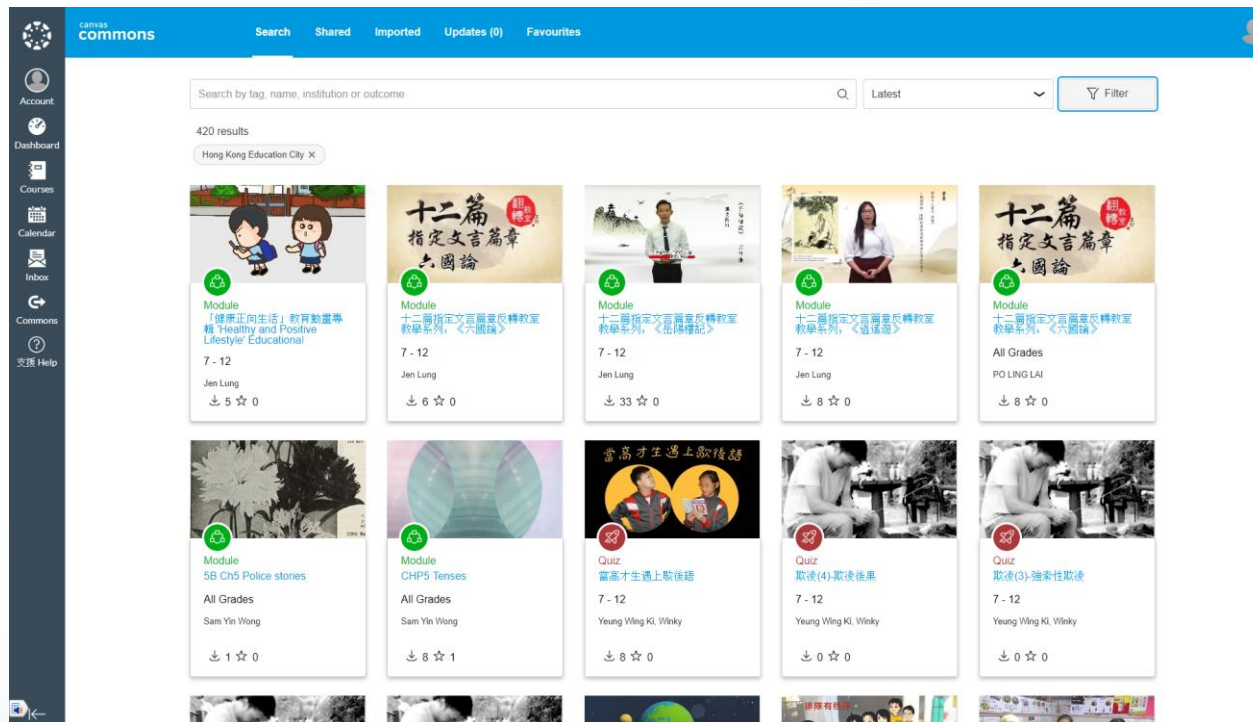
canvas commons

Search Shared Imported Updates (0) Favourites

Account
Dashboard
Courses
Calendar
Inbox
Commons
支援 Help

Search by tag, name, institution or outcome

Latest

Filter

420 results

Hong Kong Education City ×

十二篇 指定文言篇章 六國論 翻轉教室

Module
「健康正向生活」教育動畫專輯 'Healthy and Positive Lifestyle' Educational
7 - 12
Jen Lung
5 0

Module
十二篇指定文言篇章反轉教室教學系列: 《六國論》
7 - 12
Jen Lung
6 0

Module
十二篇指定文言篇章反轉教室教學系列: 《岳陽樓記》
7 - 12
Jen Lung
33 0

Module
十二篇指定文言篇章反轉教室教學系列: 《逍遙遊》
7 - 12
Jen Lung
8 0

Module
十二篇指定文言篇章反轉教室教學系列: 《六國論》
All Grades
PO LING LAI
8 0

當高才生遇上歇後語

Module
5B Ch5 Police stories
All Grades
Sam Yin Wong
1 0

Module
CHP5 Tenses
All Grades
Sam Yin Wong
8 1

Quiz
當高才生遇上歇後語
7 - 12
Yeung Wing Ki, Winky
8 0

Quiz
欺凌(4)-欺凌後果
7 - 12
Yeung Wing Ki, Winky
0 0

Quiz
欺凌(3)-強索性欺凌
7 - 12
Yeung Wing Ki, Winky
0 0